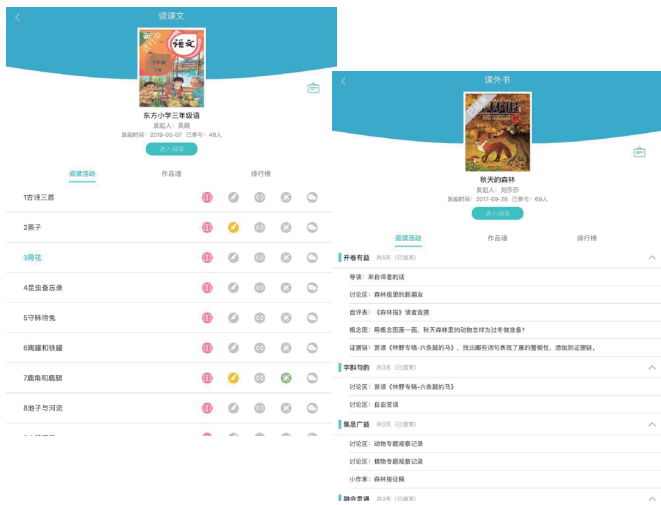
读课文

语文

东方小学三年级语

发起人：吴娟

发起时间：2019-05-07 已参与：48人

进入阅读

阅读活动 作品墙 排行榜

1古诗三首

2燕子

3荷花

4昆虫备忘录

5守株待兔

6陶罐和铁罐

7鹿角和鹿腿

8池子与河流

课外书

秋天的森林

发起人：刘莎莎

发起时间：2017-09-28 已参与：69人

进入阅读

阅读活动 作品墙 排行榜

开卷有益 共5天（已结束）

导读：来自读者的话

讨论区：森林里里的新朋友

自评表：《森林报》读者竞猜

概念图：用概念图画一画，秋天森林里的动物怎样为过冬做准备？

证据链：赏读《林野专辑-六条腿的马》，找出哪些词句表现了鹿的警惕性，添加到证据链。

字斟句酌 共3天（已结束）

讨论区：赏读《林野专辑-六条腿的马》

讨论区：自由赏读

集思广益 共3天（已结束）

讨论区：动物专题观察记录

讨论区：植物专题观察记录

小作家：森林报征稿

融会贯通 共3天（已结束）